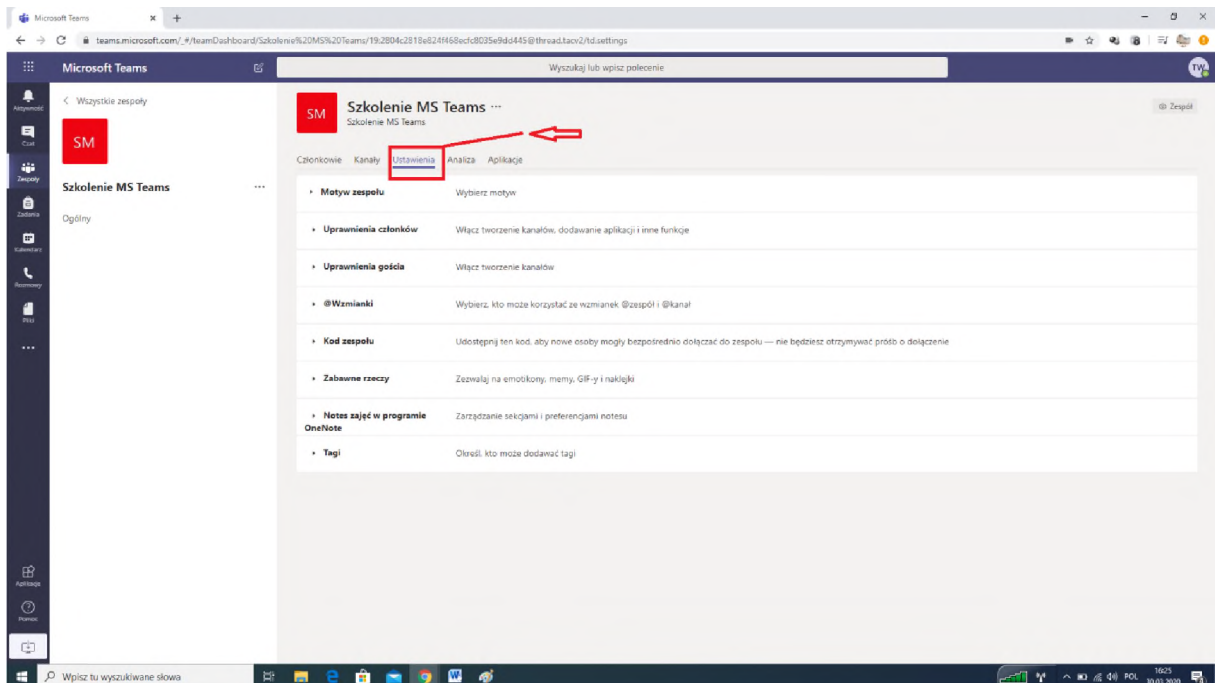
Microsoft Teams × +

teams.microsoft.com/_#/teamDashboard/Szkolenie%20MS%20Teams/19:2804c2818e824f468ecfc8035e9dd445@thread.tacv2/td.settings

Microsoft Teams

Wyszukaj lub wpisz polecenie

TW

Aktywność
Czat
Zespoły
Zadania
Kalendarz
Rozmowy
Pliki
...
Aplikacje
Pomoc

< Wszystkie zespoły

SM

Szkolenie MS Teams ...

Ogólny

SM

Szkolenie MS Teams ···
Szkolenie MS Teams

Zespół

Członkowie Kanały Ustawienia Analiza Aplikacje

| | |
|---|---|
| ▸ Motyw zespołu | Wybierz motyw |
| ▸ Uprawnienia członków | Włącz tworzenie kanałów, dodawanie aplikacji i inne funkcje |
| ▸ Uprawnienia gościa | Włącz tworzenie kanałów |
| ▸ @Wzmianki | Wybierz, kto może korzystać ze wzmianek @zespół i @kanał |
| ▸ Kod zespołu | Udostępnij ten kod, aby nowe osoby mogły bezpośrednio dołączać do zespołu — nie będziesz otrzymywać próśb o dołączenie |
| ▸ Zabawne rzeczy | Zezwalaj na emotikony, memy, GIF-y i naklejki |
| ▸ Notes zajęć w programie OneNote | Zarządzanie sekcjami i preferencjami notesu |
| ▸ Tagi | Określ, kto może dodawać tagi |

Wpisz tu wyszukiwane słowa

POL 16:25 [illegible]